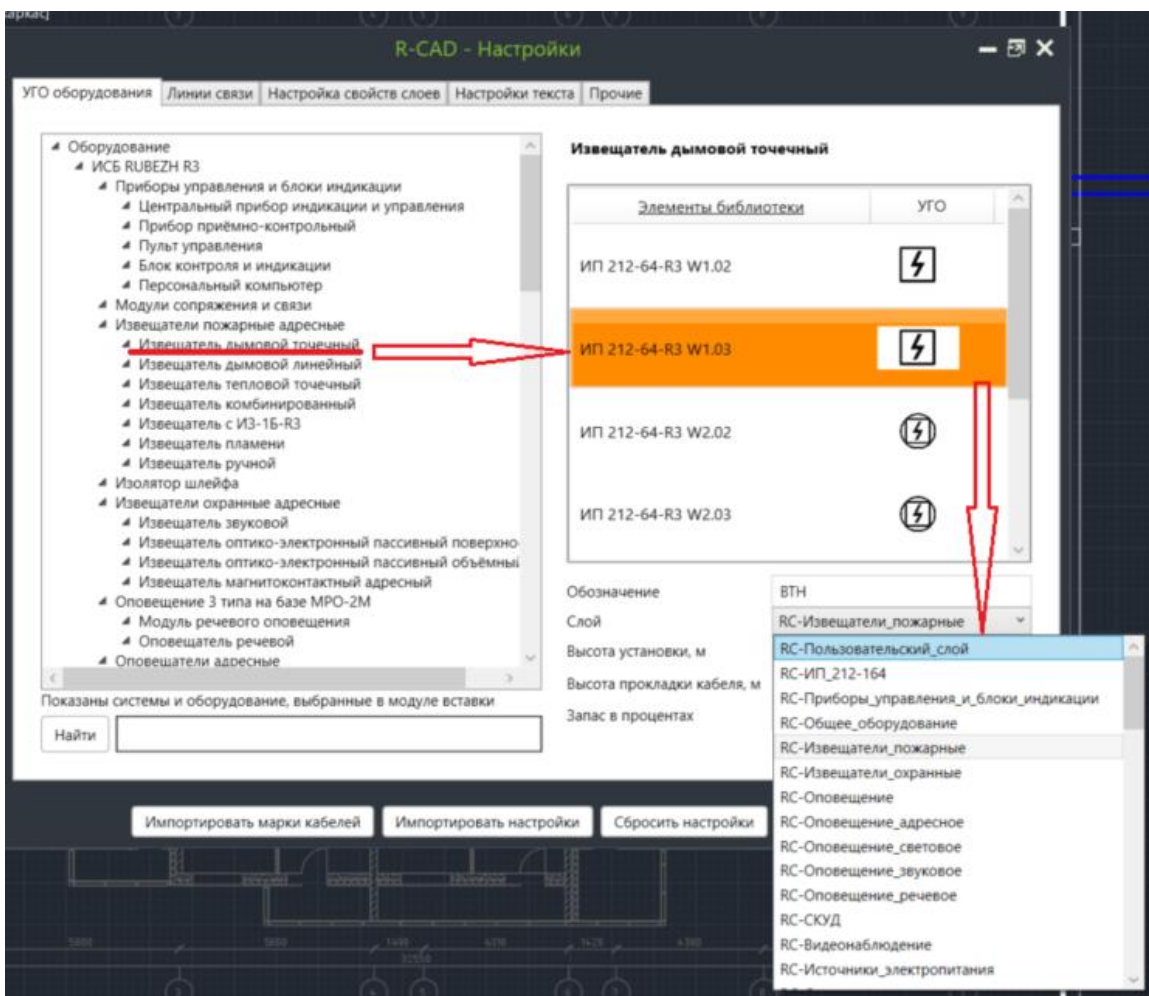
R-CAD - Настройки

УГО оборудования | Линии связи | Настройка свойств слоев | Настройки текста | Прочие

Оборудование
ИСБ RUBEZH R3
Приборы управления и блоки индикации
Центральный прибор индикации и управления
Прибор приёмно-контрольный
Пульт управления
Блок контроля и индикации
Персональный компьютер
Модули сопряжения и связи
Извещатели пожарные адресные
Извещатель дымовой точечный
Извещатель дымовой линейный
Извещатель тепловой точечный
Извещатель комбинированный
Извещатель с ИЗ-1Б-R3
Извещатель пламени
Извещатель ручной
Изолятор шлейфа
Извещатели охранные адресные
Извещатель звуковой
Извещатель оптико-электронный пассивный поверхно
Извещатель оптико-электронный пассивный объёмны
Извещатель магнитоконтактный адресный
Оповещение 3 типа на базе МРО-2М
Модуль речевого оповещения
Оповещатель речевой
Оповещатели адресные

Показаны системы и оборудование, выбранные в модуле вставки
Найти

Извещатель дымовой точечный

| Элементы библиотеки | УГО |
|---|---|
| ИП 212-64-R3 W1.02 | |
| ИП 212-64-R3 W1.03 | |
| ИП 212-64-R3 W2.02 | |
| ИП 212-64-R3 W2.03 | |

Обозначение ВТН
Слой RC-Извещатели_пожарные
Высота установки, м
Высота прокладки кабеля, м
Запас в процентах

RC-Пользовательский_слой
RC-ИП_212-164
RC-Приборы_управления_и_блоки_индикации
RC-Общее_оборудование
RC-Извещатели_пожарные
RC-Извещатели_охранные
RC-Оповещение
RC-Оповещение_адресное
RC-Оповещение_световое
RC-Оповещение_звуковое
RC-Оповещение_речевое
RC-СКУД
RC-Видеонаблюдение
RC-Источники_электропитания

Импортировать марки кабелей | Импортировать настройки | Сбросить настройки